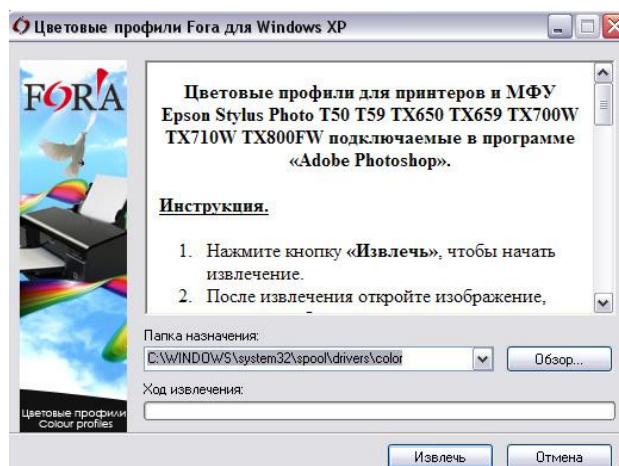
Цветовые профили Fora для Windows XP

FORA

Цветовые профили
Colour profiles

Цветовые профили для принтеров и МФУ Epson Stylus Photo T50 T59 TX650 TX659 TX700W TX710W TX800FW подключаемые в программе «Adobe Photoshop».

Инструкция.

1. Нажмите кнопку «Извлечь», чтобы начать извлечение.
2. После извлечения откройте изображение, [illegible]

Папка назначения:
C:\WINDOWS\system32\spool\drivers\color
Обзор...
Ход извлечения:

Извлечь
Отмена